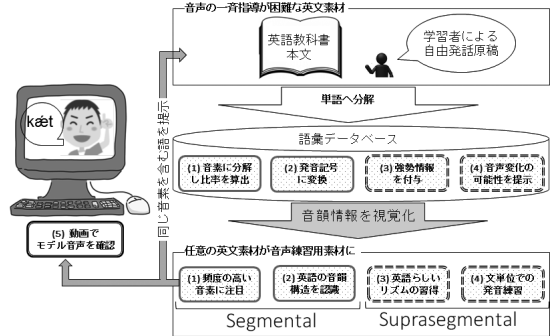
音声の一斉指導が困難な英文素材

英語教科書
本文

学習者による
自由発話原稿

単語へ分解

語彙データベース

(1) 音素に分解し比率を算出

(2) 発音記号に変換

(3) 強勢情報を付与

(4) 音声変化の可能性を提示

音韻情報を視覚化

任意の英文素材が音声練習用素材に

(1) 頻度の高い音素に注目

(2) 英語の音韻構造を認識

(3) 英語らしいリズムの習得

(4) 文単位での発音練習

Segmental

Suprasegmental

kæt

同じ音素を含む語を提示

(5) 動画でモデル音声を確認